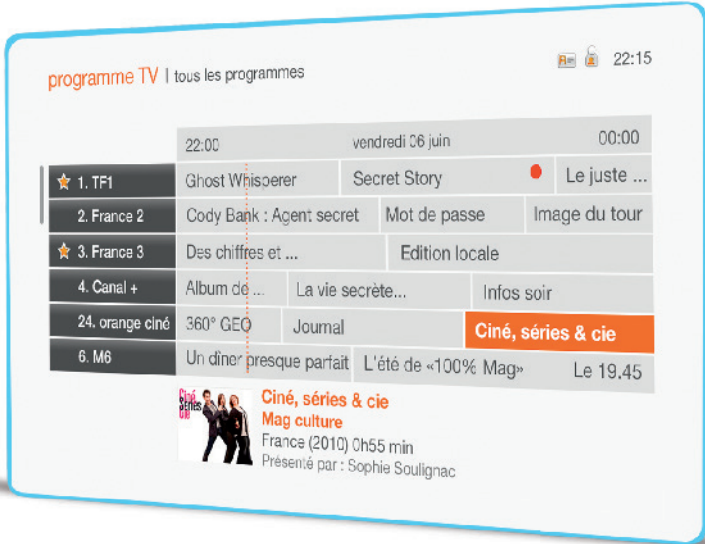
programme TV | tous les programmes

22:15

| | 22:00 | vendredi 06 juin | 00:00 |
|---|---|---|---|
| 1. TF1 | Ghost Whisperer | Secret Story | Le juste ... |
| 2. France 2 | Cody Bank : Agent secret | Mot de passe | Image du tour |
| 3. France 3 | Des chiffres et ... | Edition locale | |
| 4. Canal + | Album de ... | La vie secrète... | Infos soir |
| 24. orange ciné | 360° GEO | Journal | Ciné, séries & cie |
| 6. M6 | Un dîner presque parfait | L'été de «100% Mag» | Le 19.45 |

Ciné Séries cie

Ciné, séries & cie
Mag culture
France (2010) 0h55 min
Présenté par : Sophie Soulignac